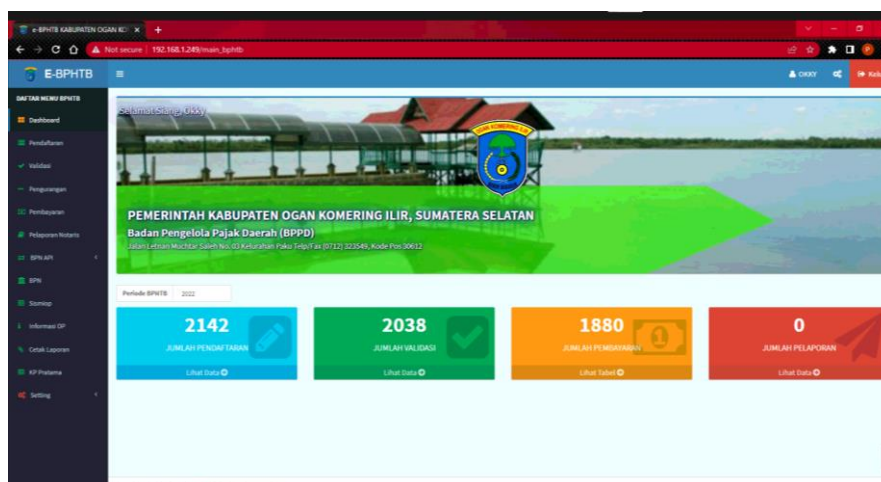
e-BPHTB KABUPATEN OGAN KO ×
Not secure | 192.168.1.249/main_bphtb

E-BPHTB
OKKY
Kel

DAFTAR MENU BPHTB
Dashboard
Pendaftaran
Validasi
Pengurangan
Pembayaran
Pelaporan Notaris
BPN API
BPN
Sismiop
Informasi OP
Cetak Laporan
KP Pratama
Setting

Selamat Siang, Okky

OGAN KOMERING ILIR

PEMERINTAH KABUPATEN OGAN KOMERING ILIR, SUMATERA SELATAN
Badan Pengelola Pajak Daerah (BPPD)
Jalan Letnan Muchtar Saleh No. 01 Kelurahan Paku Telp/Fax (0712) 323549, Kode Pos 30612

Periode BPHTB 2022

| 2142 | 2038 | 1880 | 0 |
|---|---|---|---|
| JUMLAH PENDAFTARAN | JUMLAH VALIDASI | JUMLAH PEMBAYARAN | JUMLAH PELAPORAN |
| Lihat Data | Lihat Data | Lihat Tabel | Lihat Data |